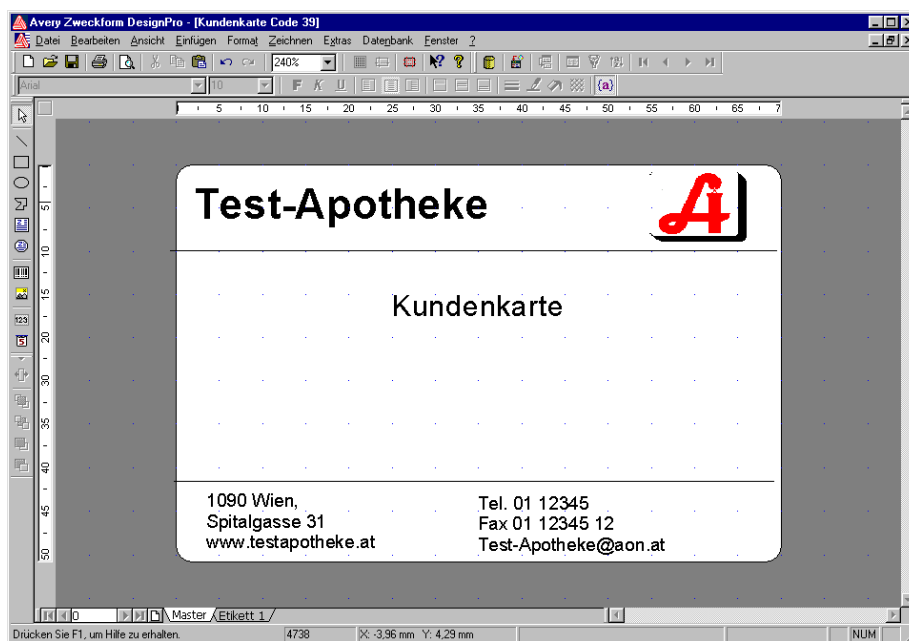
Avery Zweckform DesignPro - [Kundenkarte Code 39]

Datei Bearbeiten Ansicht Einfügen Format Zeichnen Extras Datenbank Fenster ?

240%

Arial 10

F K U

{a}

5 10 15 20 25 30 35 40 45 50 55 60 65 7

5 10 15 20 25 30 35 40 45 50

Test-Apotheke

Kundenkarte

1090 Wien,
Spitalgasse 31
www.testapotheke.at

Tel. 01 12345
Fax 01 12345 12
Test-Apotheke@aon.at

0

Master Etikett 1

Drücken Sie F1, um Hilfe zu erhalten. 4738 X: -3,96 mm Y: 4,29 mm NUM